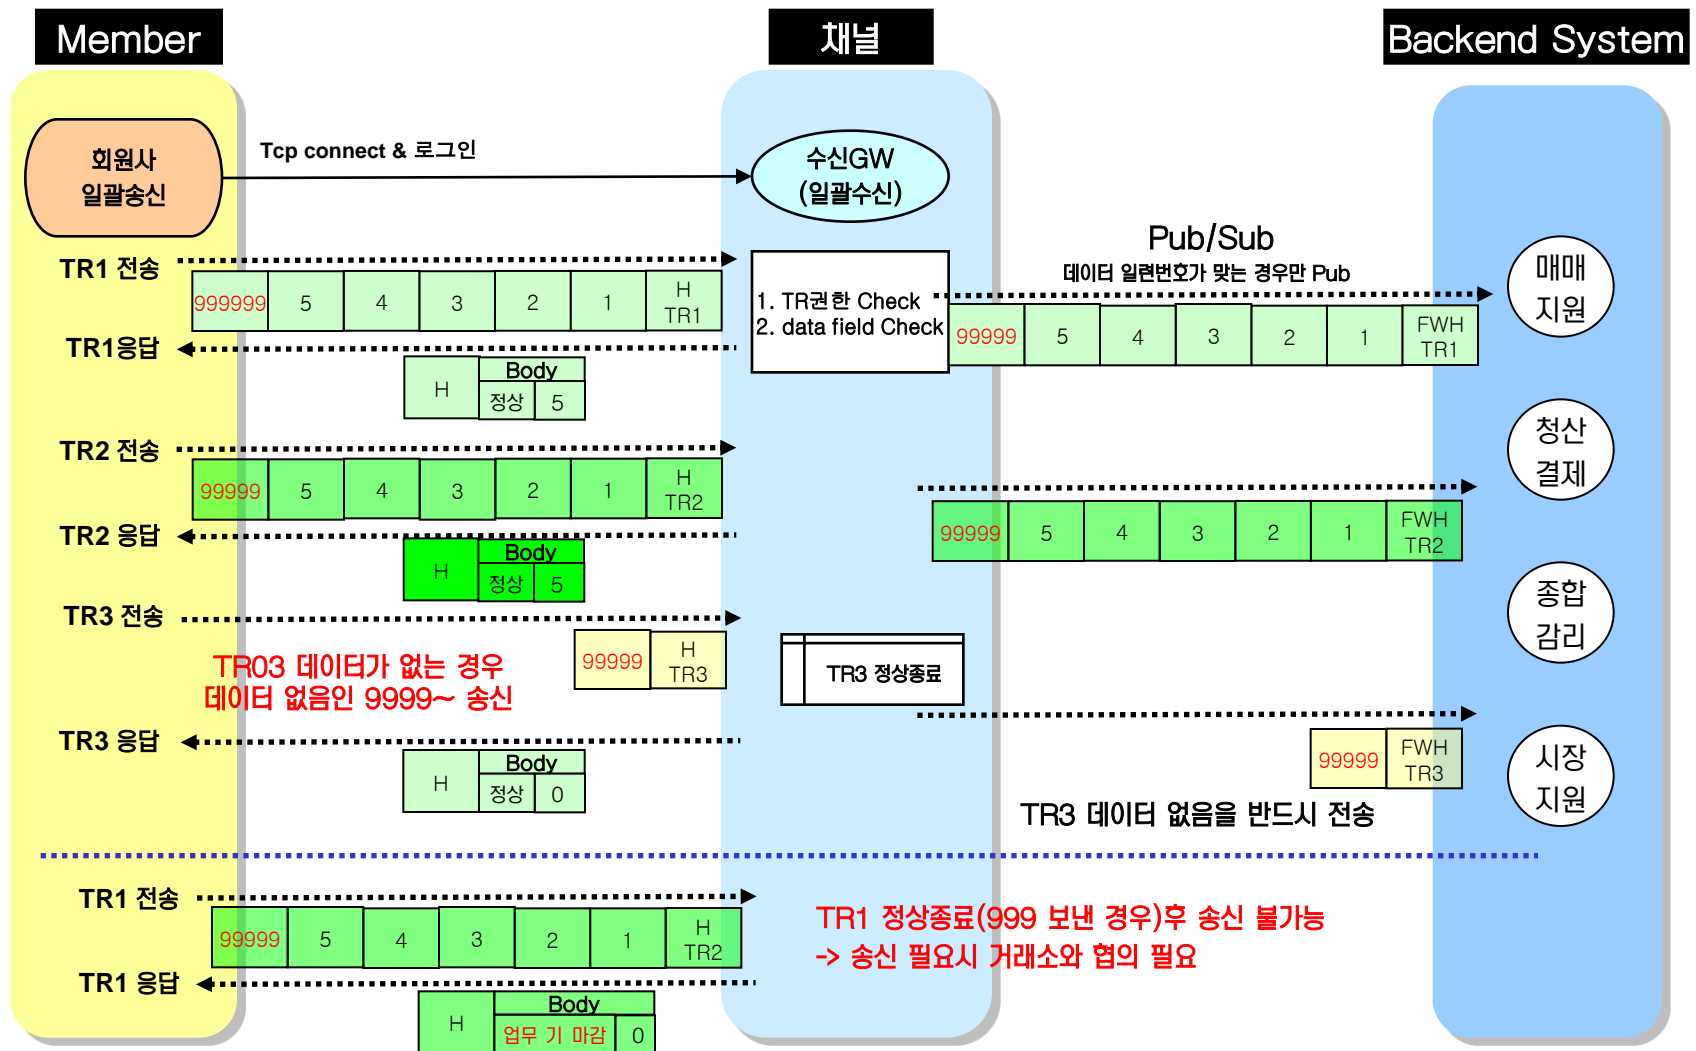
Member

채널

Backend System

회원사
일괄송신

Tcp connect & 로그인

수신GW
(일괄수신)

Pub/Sub
데이터 일련번호가 맞는 경우만 Pub

매매
지원

TR1 전송

| 999999 | 5 | 4 | 3 | 2 | 1 | H TR1 |
|---|---|---|---|---|---|---|

1. TR권한 Check
2. data field Check

| 99999 | 5 | 4 | 3 | 2 | 1 | FWH TR1 |
|---|---|---|---|---|---|---|

TR1응답

| H | Body |
|---|---|
| | 정상 | 5 |

청산
결제

TR2 전송

| 99999 | 5 | 4 | 3 | 2 | 1 | H TR2 |
|---|---|---|---|---|---|---|

| 99999 | 5 | 4 | 3 | 2 | 1 | FWH TR2 |
|---|---|---|---|---|---|---|

TR2 응답

| H | Body |
|---|---|
| | 정상 | 5 |

종합
감리

TR3 전송

| 99999 | H TR3 |
|---|---|

TR3 정상종료

TR03 데이터가 없는 경우
데이터 없음인 9999~ 송신

TR3 응답

| 99999 | FWH TR3 |
|---|---|

시장
지원

| H | Body |
|---|---|
| | 정상 | 0 |

TR3 데이터 없음을 반드시 전송

TR1 전송

| 99999 | 5 | 4 | 3 | 2 | 1 | H TR2 |
|---|---|---|---|---|---|---|

TR1 정상종료(999 보낸 경우)후 송신 불가능
-> 송신 필요시 거래소와 협의 필요

TR1 응답

| H | Body |
|---|---|
| | 업무 기 마감 | 0 |